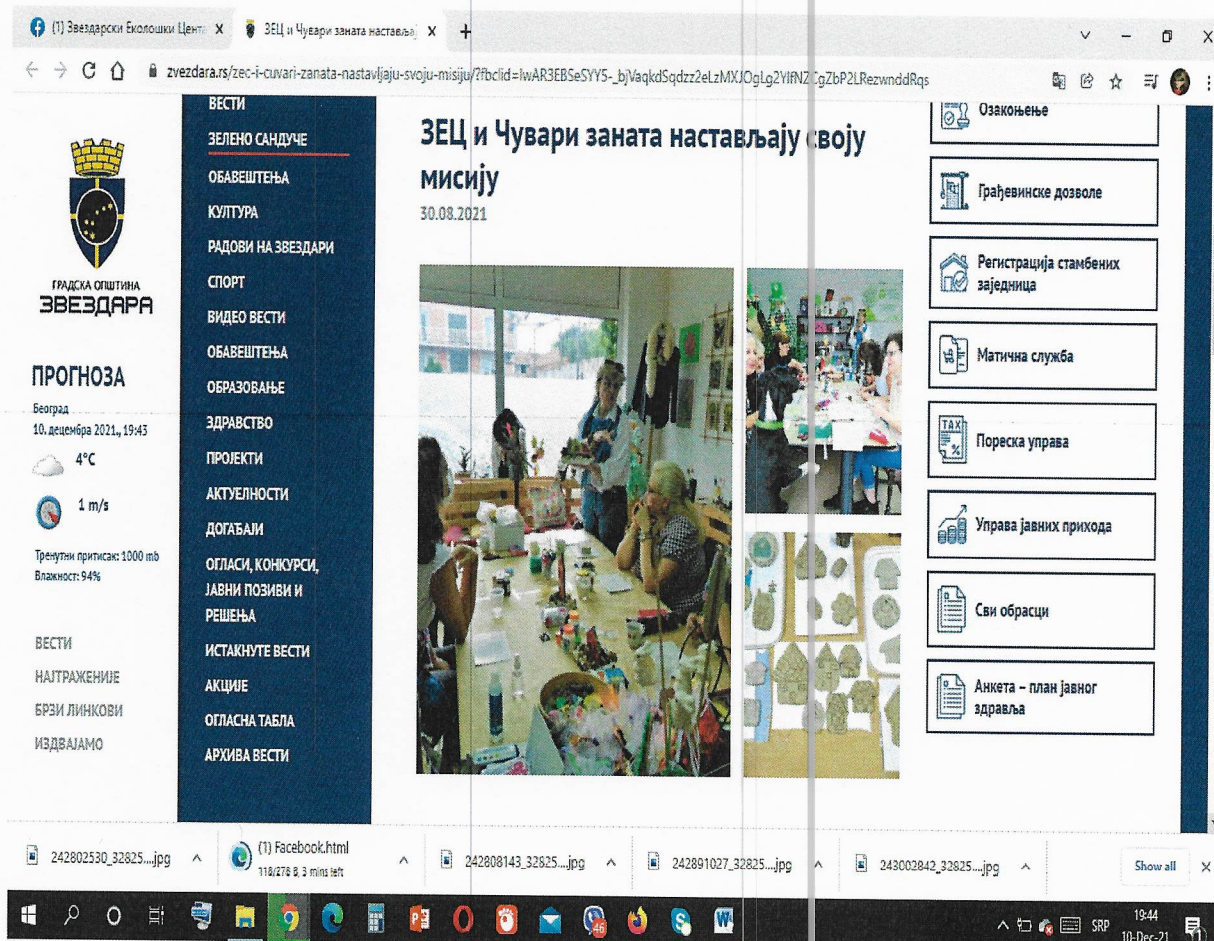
(1) Звездарски Еколошки Цента ×
ЗЕЦ и Чувари заната настављају ×
+

zvezdara.rs/zec-i-cuvari-zanata-nastavljaju-svoju-misiju/?fbclid=IwAR3EBSeSYY5-_bjVaqkdSqdzz2eLzMXJOgLg2YIfNZCgZbP2LRezwnddRqs

ГРАДСКА ОПШТИНА
ЗВЕЗДАРА

ПРОГНОЗА
Београд
10. децембра 2021., 19:45
4°C
1 m/s
Тренутни притисак: 1000 mb
Влажност: 94%

ВЕСТИ
НАЈТРАЖЕНИЈЕ
БРЗИ ЛИНКОВИ
ИЗДВАЈАМО

ВЕСТИ
ЗЕЛЕНО САНДУЧЕ
ОБАВЕШТЕЊА
КУЛТУРА
РАДОВИ НА ЗВЕЗДАРИ
СПОРТ
ВИДЕО ВЕСТИ
ОБАВЕШТЕЊА
ОБРАЗОВАЊЕ
ЗДРАВСТВО
ПРОЈЕКТИ
АКТУЕЛНОСТИ
ДОГАЂАЈИ
ОГЛАСИ, КОНКУРСИ, ЈАВНИ ПОЗИВИ И РЕШЕЊА
ИСТАКНУТЕ ВЕСТИ
АКЦИЈЕ
ОГЛАСНА ТАБЛА
АРХИВА ВЕСТИ

ЗЕЦ и Чувари заната настављају своју мисију
30.08.2021

Озакоњење
Грађевинске дозволе
Регистрација стамбених заједница
Матична служба
Пореска управа
Управа јавних прихода
Сви обрасци
Анкета – план јавног здравља

242802530_32825....jpg
(1) Facebook.html 118/278 B, 3 mins left
242808143_32825....jpg
242891027_32825....jpg
243002842_32825....jpg
Show all

SRP 19:44 10-Dec-21